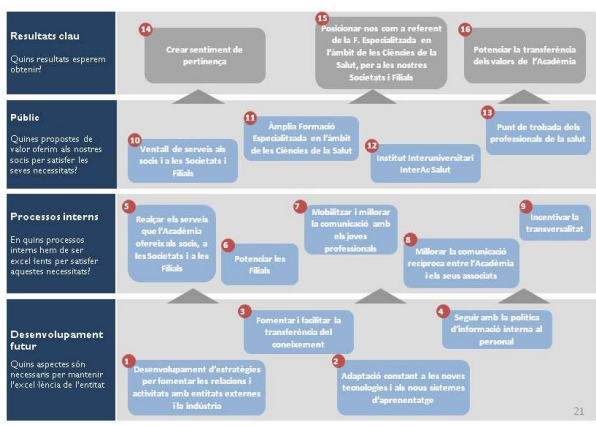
Resultats clau

Quins resultats esperem obtenir?

14 Crear sentiment de pertinença

15 Posicionar-nos com a referent de la F. Especialitzada en l'àmbit de les Ciències de la Salut, per a les nostres Societats i Filials

16 Potenciar la transferència dels valors de l'Acadèmia

Públic

Quines propostes de valor oferim als nostres socis per satisfer les seves necessitats?

10 Ventall de serveis als socis i a les Societats i Filials

11 Àmplia Formació Especialitzada en l'àmbit de les Ciències de la Salut

12 Institut Interuniversitari InterAc Salut

13 Punt de trobada dels professionals de la salut

Processos interns

En quins processos interns hem de ser excel·lents per satisfer aquestes necessitats?

5 Realçar els serveis que l'Acadèmia ofereix als socis, a les Societats i a les Filials

6 Potenciar les Filials

7 Mobilitzar i millorar la comunicació amb els joves professionals

8 Millorar la comunicació recíproca entre l'Acadèmia i els seus associats

9 Incentivar la transversalitat

Desenvolupament futur

Quins aspectes són necessaris per mantenir l'excel·lència de l'entitat

1 Desenvolupament d'estratègies per fomentar les relacions i activitats amb entitats externes i la indústria

2 Adaptació constant a les noves tecnologies i als nous sistemes d'aprenentatge

3 Fomentar i facilitar la transferència del coneixement

4 Seguir amb la política d'informació interna al personal

21